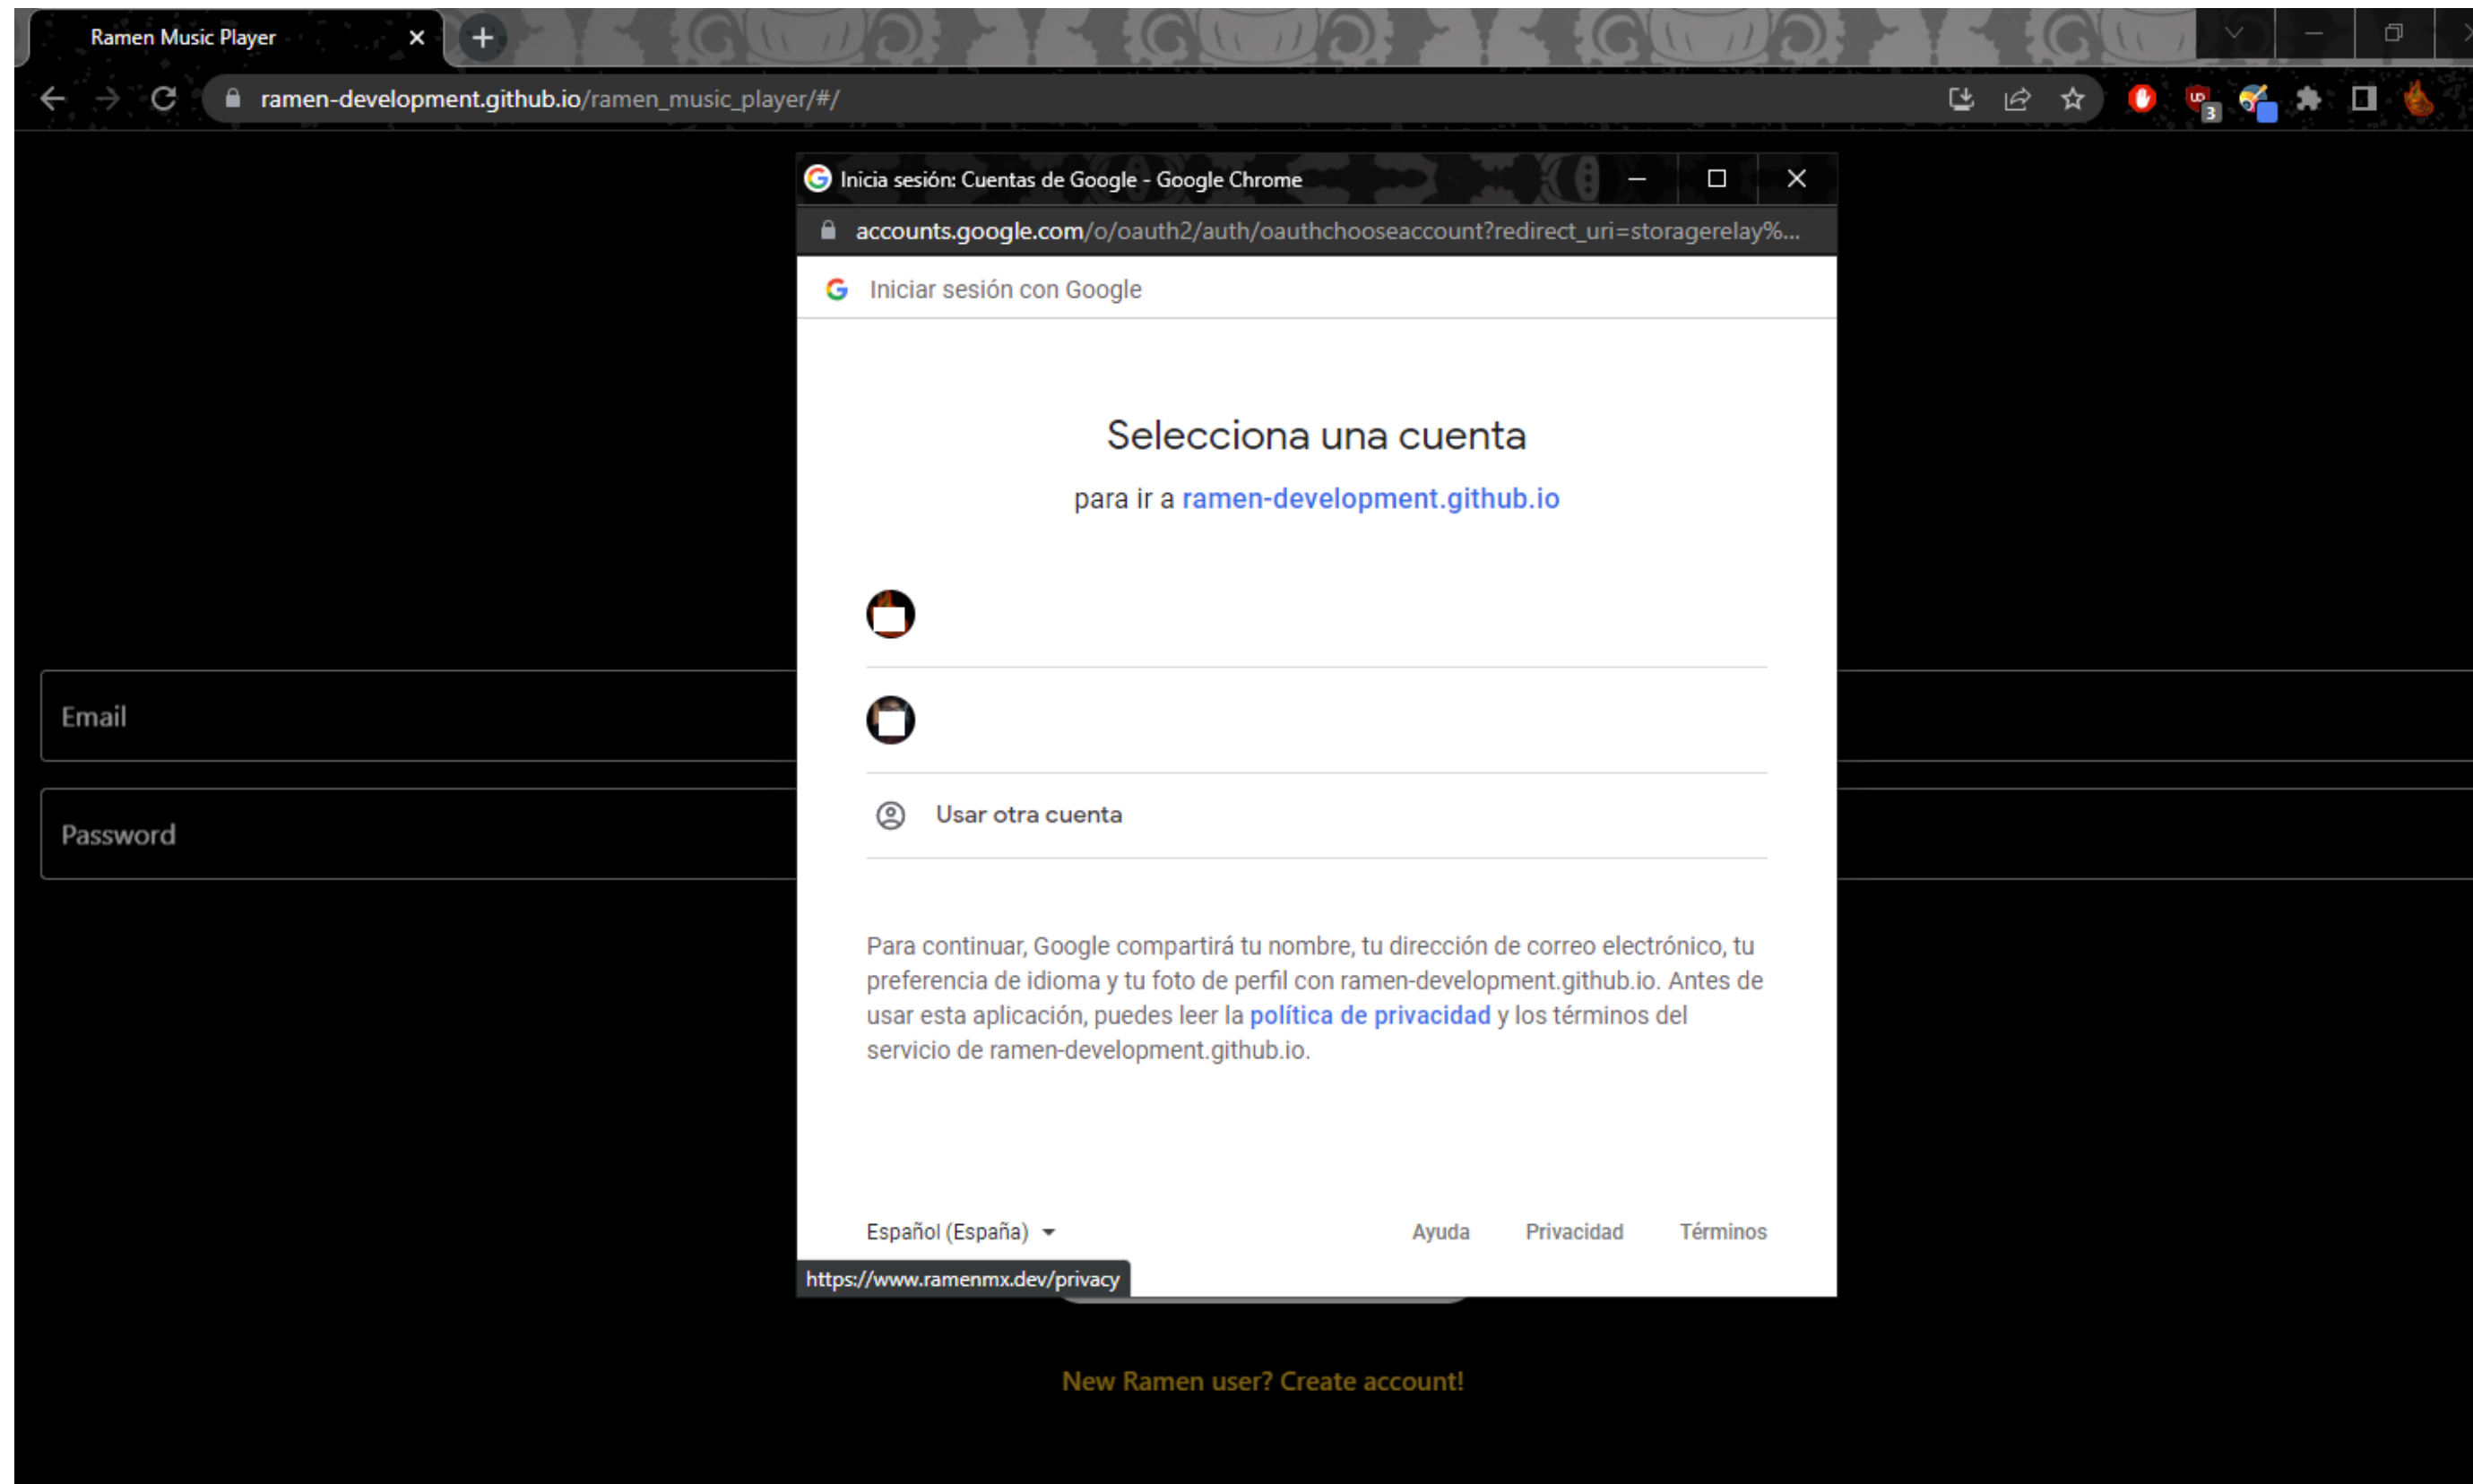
Ramen Music Player

ramen-development.github.io/ramen_music_player/#/

Inicia sesión: Cuentas de Google - Google Chrome

accounts.google.com/o/oauth2/auth/oauthchooseaccount?redirect_uri=storagerelay%...

Iniciar sesión con Google

Selecciona una cuenta

para ir a ramen-development.github.io

Usar otra cuenta

Para continuar, Google compartirá tu nombre, tu dirección de correo electrónico, tu preferencia de idioma y tu foto de perfil con ramen-development.github.io. Antes de usar esta aplicación, puedes leer la política de privacidad y los términos del servicio de ramen-development.github.io.

Español (España)

Ayuda Privacidad Términos

https://www.ramenmx.dev/privacy

Email

Password

New Ramen user? Create account!